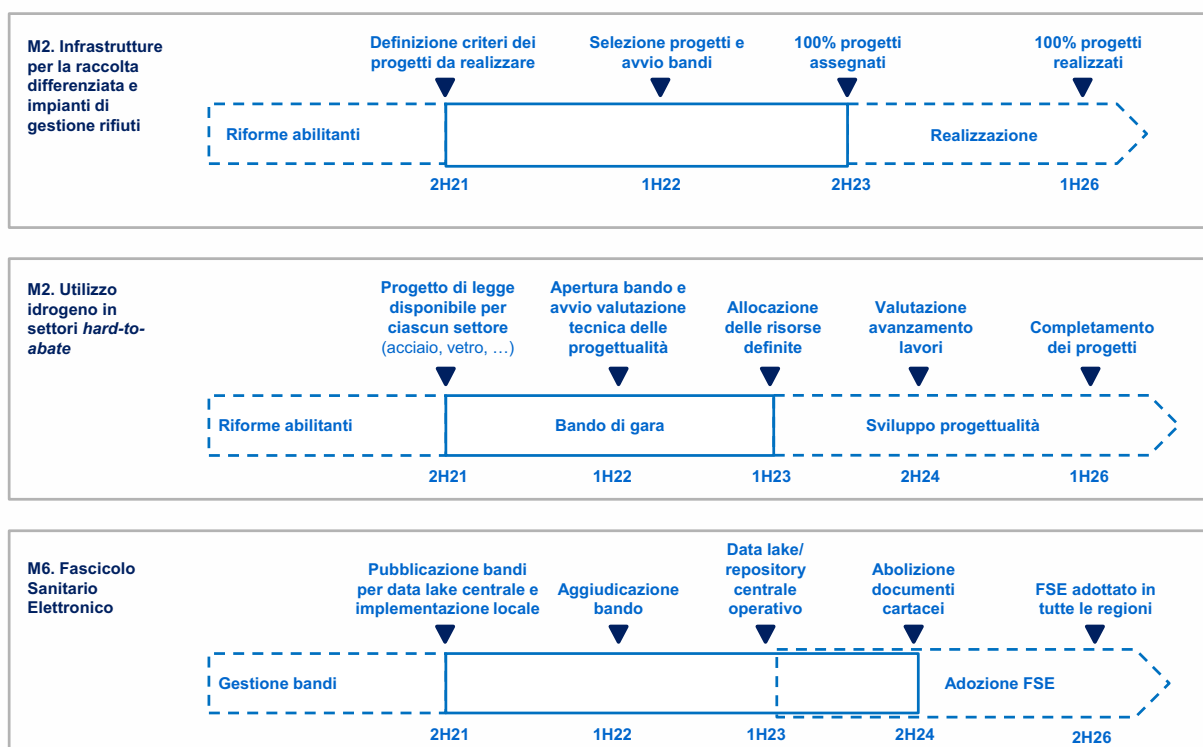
M2. Infrastrutture per la raccolta differenziata e impianti di gestione rifiuti

Definizione criteri dei progetti da realizzare

Selezione progetti e avvio bandi

100% progetti assegnati

100% progetti realizzati

Riforme abilitanti

Realizzazione

2H21

1H22

2H23

1H26

M2. Utilizzo idrogeno in settori *hard-to-abate*

Progetto di legge disponibile per ciascun settore (acciaio, vetro, …)

Apertura bando e avvio valutazione tecnica delle progettualità

Allocazione delle risorse definite

Valutazione avanzamento lavori

Completamento dei progetti

Riforme abilitanti

Bando di gara

Sviluppo progettualità

2H21

1H22

1H23

2H24

1H26

M6. Fascicolo Sanitario Elettronico

Pubblicazione bandi per data lake centrale e implementazione locale

Aggiudicazione bando

Data lake/ repository centrale operativo

Abolizione documenti cartacei

FSE adottato in tutte le regioni

Gestione bandi

Adozione FSE

2H21

1H22

1H23

2H24

2H26